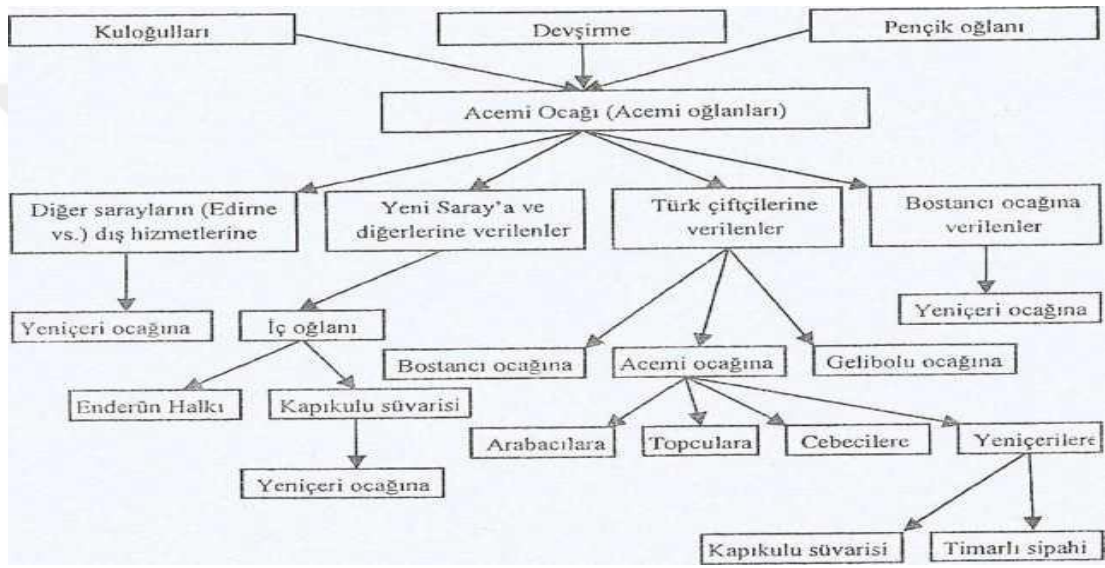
Kuloğulları

Devşirme

Pençik oğlanı

Acemi Ocağı (Acemi oğlanları)

Diğer sarayların (Edirne vs.) dış hizmetlerine

Yeni Saray'a ve diğerlerine verilenler

Türk çiftçilerine verilenler

Bostancı ocağına verilenler

Yeniçeri ocağına

İç oğlanı

Yeniçeri ocağına

Bostancı ocağına

Acemi ocağına

Gelibolu ocağına

Enderûn Halkı

Kapıkulu süvarisi

Arabacılara

Topculara

Cebecilere

Yeniçerilere

Yeniçeri ocağına

Kapıkulu süvarisi

Timarlı sipahi